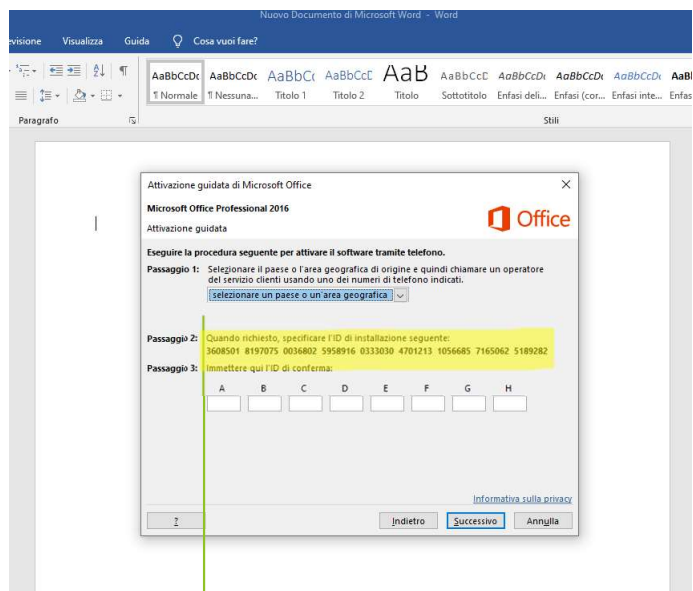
Nuovo Documento di Microsoft Word - Word

evisione Visualizza Guida Cosa vuoi fare?

AaBbCcDc AaBbCcDc AaBbCc AaBbCcD AaB AaBbCcD AaBbCcDc AaBbCcDc AaBbCcDc AaBl

¶ Normale ¶ Nessuna... Titolo 1 Titolo 2 Titolo Sottotitolo Enfasi deli... Enfasi (cor... Enfasi inte... Enfas

Paragrafo

Stili

Attivazione guidata di Microsoft Office

Microsoft Office Professional 2016

Attivazione guidata

Office

Eseguire la procedura seguente per attivare il software tramite telefono.

Passaggio 1: Selezionare il paese o l'area geografica di origine e quindi chiamare un operatore del servizio clienti usando uno dei numeri di telefono indicati.

selezionare un paese o un'area geografica

Passaggio 2: Quando richiesto, specificare l'ID di installazione seguente:
3608501 8197075 0036802 5958916 0333030 4701213 1056685 7165062 5189282

Passaggio 3: Immettere qui l'ID di conferma:

A B C D E F G H

Informativa sulla privacy

?

Indietro Successivo Annulla